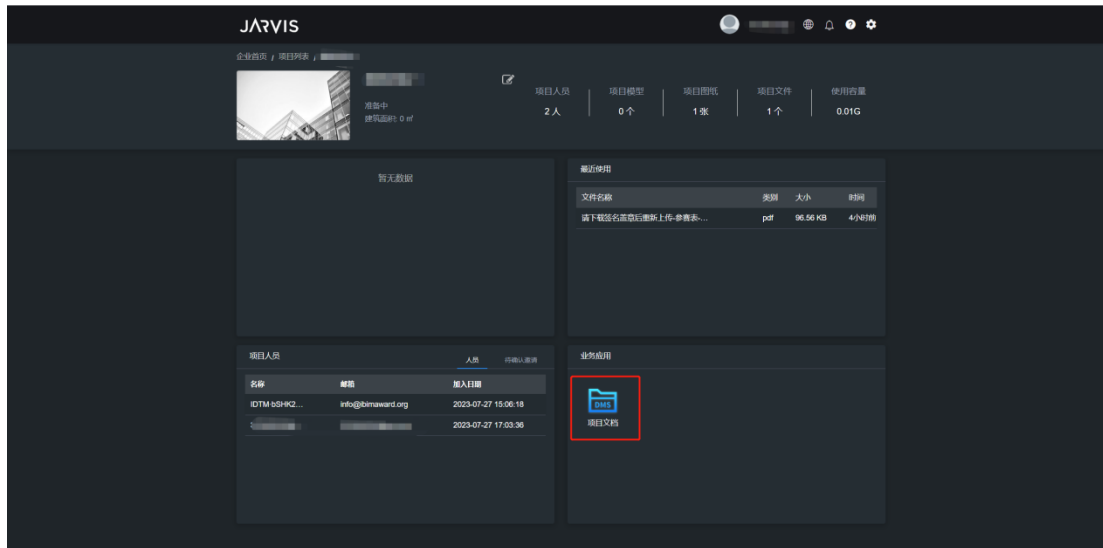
JARVIS

企业首页 / 项目列表 / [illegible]

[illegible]
准备中
建筑面积: 0 ㎡

项目人员
2人

项目模型
0个

项目图纸
1张

项目文件
1个

使用容量
0.01G

暂无数据

最近使用

| 文件名称 | 类别 | 大小 | 时间 |
|---|---|---|---|
| 请下载签名盖章后重新上传-参赛表-... | pdf | 96.56 KB | 4小时前 |

项目人员

人员 待确认邀请

| 名称 | 邮箱 | 加入日期 |
|---|---|---|
| IDTM-bSHK2... | info@ibimaward.org | 2023-07-27 15:06:18 |
| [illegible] | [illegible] | 2023-07-27 17:03:36 |

业务应用

DMS
项目文档